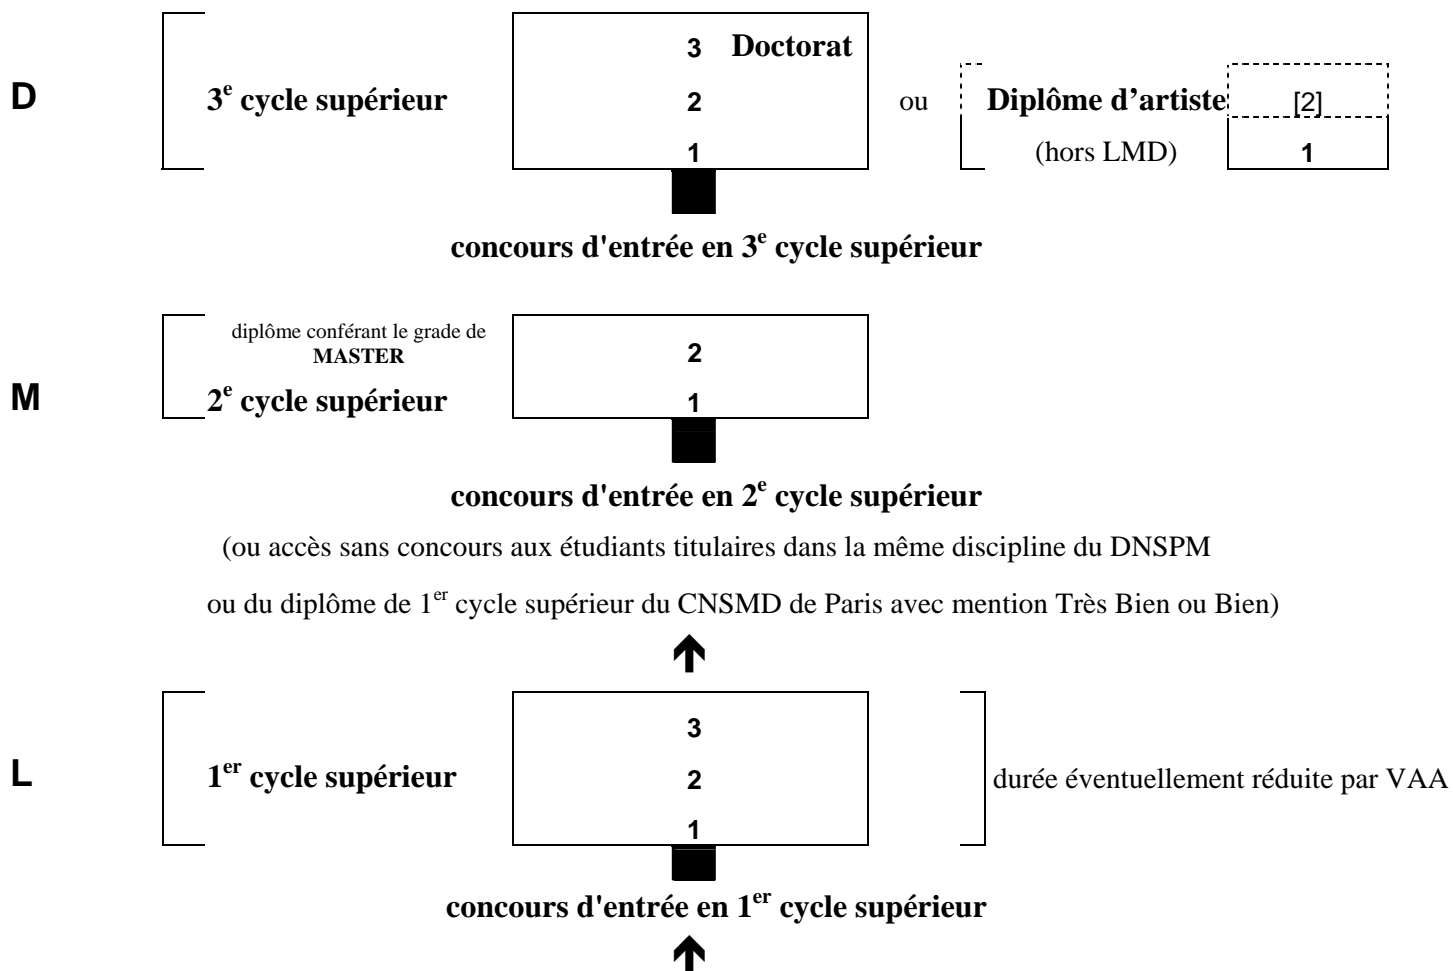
D

3$^{e}$ cycle supérieur

3 Doctorat
2
1

ou

Diplôme d'artiste [2]
(hors LMD) 1

concours d'entrée en 3$^{e}$ cycle supérieur

M

diplôme conférant le grade de MASTER
2$^{e}$ cycle supérieur

2
1

concours d'entrée en 2$^{e}$ cycle supérieur

(ou accès sans concours aux étudiants titulaires dans la même discipline du DNSPM

ou du diplôme de 1$^{er}$ cycle supérieur du CNSMD de Paris avec mention Très Bien ou Bien)

L

1$^{er}$ cycle supérieur

3
2
1

durée éventuellement réduite par VAA

concours d'entrée en 1$^{er}$ cycle supérieur